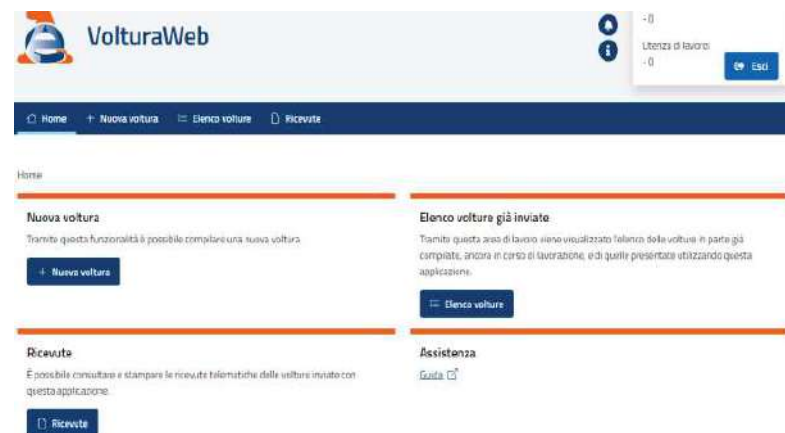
VolturaWeb

-0
Utenza di lavoro:
-0
Esci

Home + Nuova voltura Elenco volture Ricevute

Home

Nuova voltura

Tramite questa funzionalità è possibile compilare una nuova voltura

+ Nuova voltura

Elenco volture già inviate

Tramite questa area di lavoro viene visualizzato l'elenco delle volture in parte già compilate, ancora in corso di lavorazione, e di quelle presentate utilizzando questa applicazione.

Elenco volture

Ricevute

È possibile consultare e stampare le ricevute telematiche delle volture inviate con questa applicazione

Ricevute

Assistenza

Guida